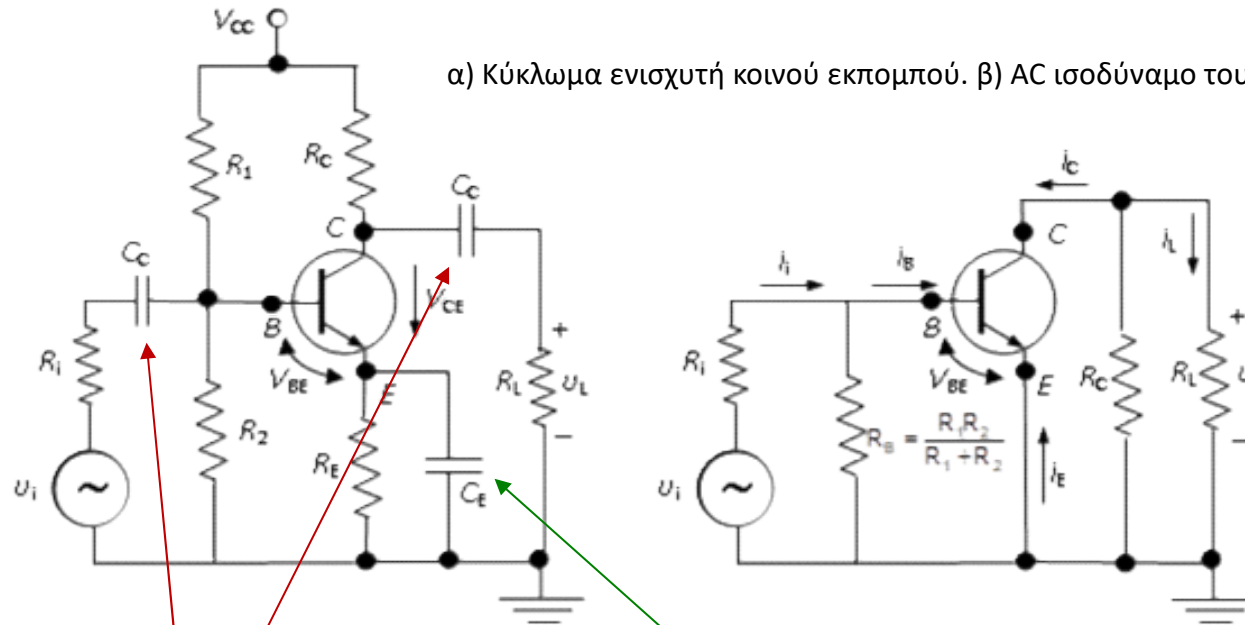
α) Κύκλωμα ενισχυτή κοινού εκπομπού. β) AC ισοδύναμο του

$V_{CC}$

$R_1$

$R_C$

$C_C$

$C_C$

$C$

$B$

$V_{CE}$

$R_i$

$V_{BE}$

$E$

$R_L$

$\upsilon_L$

+

−

$R_2$

$R_E$

$C_E$

$\upsilon_i$

~

$i_C$

$i_L$

$i_i$

$i_B$

$C$

$B$

+

$R_i$

$V_{BE}$

$E$

$R_C$

$R_L$

$R_B = \frac{R_1 R_2}{R_1 + R_2}$

$i_E$

$\upsilon_i$

~